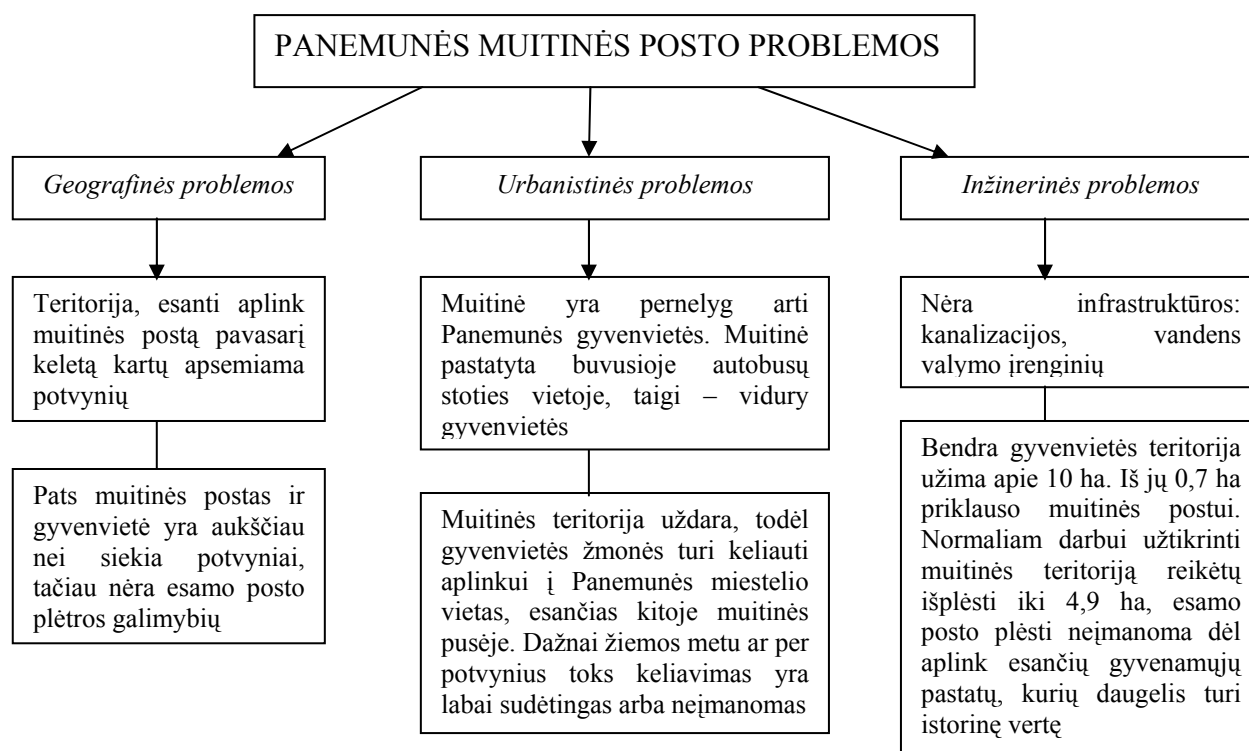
PANEMUNĖS MUITINĖS POSTO PROBLEMOS

Geografinės problemos

Teritorija, esanti aplink muitinės postą pavasarį keletą kartų apsemiama potvynių

Pats muitinės postas ir gyvenvietė yra aukščiau nei siekia potvyniai, tačiau nėra esamo posto plėtros galimybių

Urbanistinės problemos

Muitinė yra pernelyg arti Panemunės gyvenvietės. Muitinė pastatyta buvusioje autobusų stoties vietoje, taigi – vidury gyvenvietės

Muitinės teritorija uždara, todėl gyvenvietės žmonės turi keliauti aplinkui į Panemunės miestelio vietas, esančias kitoje muitinės pusėje. Dažnai žiemos metu ar per potvynius toks keliavimas yra labai sudėtingas arba neįmanomas

Inžinerinės problemos

Nėra infrastruktūros: kanalizacijos, vandens valymo įrenginių

Bendra gyvenvietės teritorija užima apie 10 ha. Iš jų 0,7 ha priklauso muitinės postui. Normaliam darbui užtikrinti muitinės teritoriją reikėtų išplėsti iki 4,9 ha, esamo posto plėsti neįmanoma dėl aplink esančių gyvenamųjų pastatų, kurių daugelis turi istorinę vertę